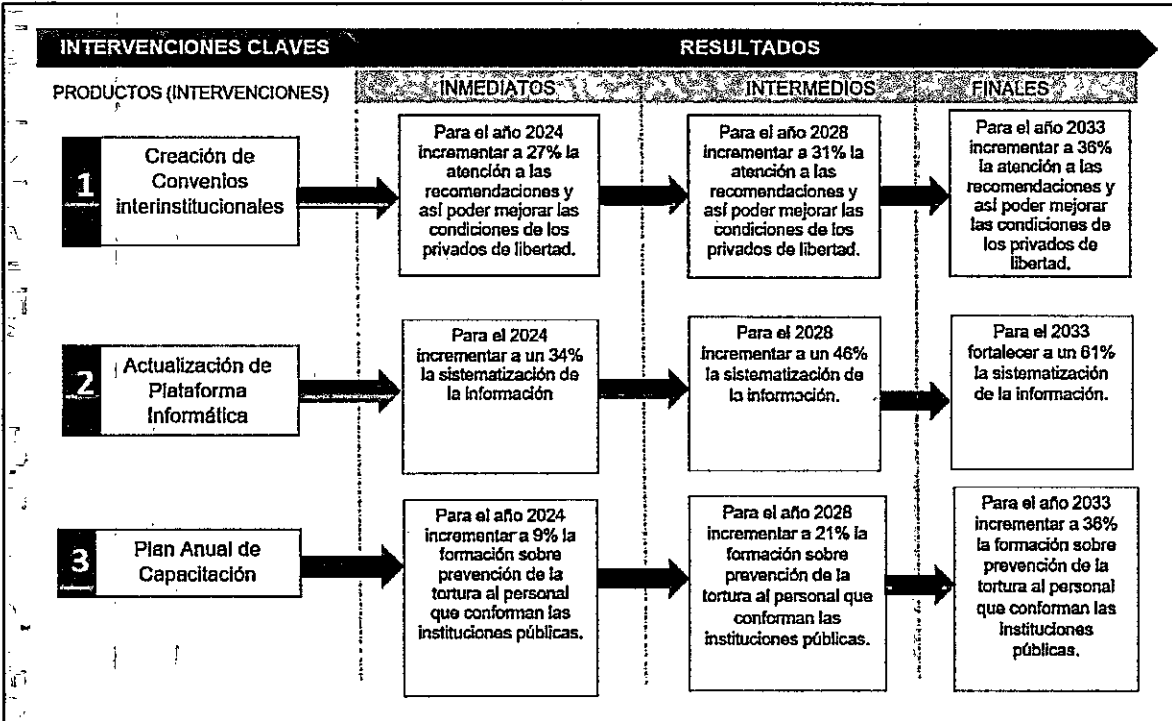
INTERVENCIONES CLAVES

RESULTADOS

PRODUCTOS (INTERVENCIONES)

INMEDIATOS

INTERMEDIOS

FINALES

1 Creación de Convenios interinstitucionales

Para el año 2024 incrementar a 27% la atención a las recomendaciones y así poder mejorar las condiciones de los privados de libertad.

Para el año 2028 incrementar a 31% la atención a las recomendaciones y así poder mejorar las condiciones de los privados de libertad.

Para el año 2033 incrementar a 36% la atención a las recomendaciones y así poder mejorar las condiciones de los privados de libertad.

2 Actualización de Plataforma Informática

Para el 2024 incrementar a un 34% la sistematización de la información

Para el 2028 incrementar a un 46% la sistematización de la información.

Para el 2033 fortalecer a un 61% la sistematización de la información.

3 Plan Anual de Capacitación

Para el año 2024 incrementar a 9% la formación sobre prevención de la tortura al personal que conforman las instituciones públicas.

Para el año 2028 incrementar a 21% la formación sobre prevención de la tortura al personal que conforman las instituciones públicas.

Para el año 2033 incrementar a 36% la formación sobre prevención de la tortura al personal que conforman las instituciones públicas.